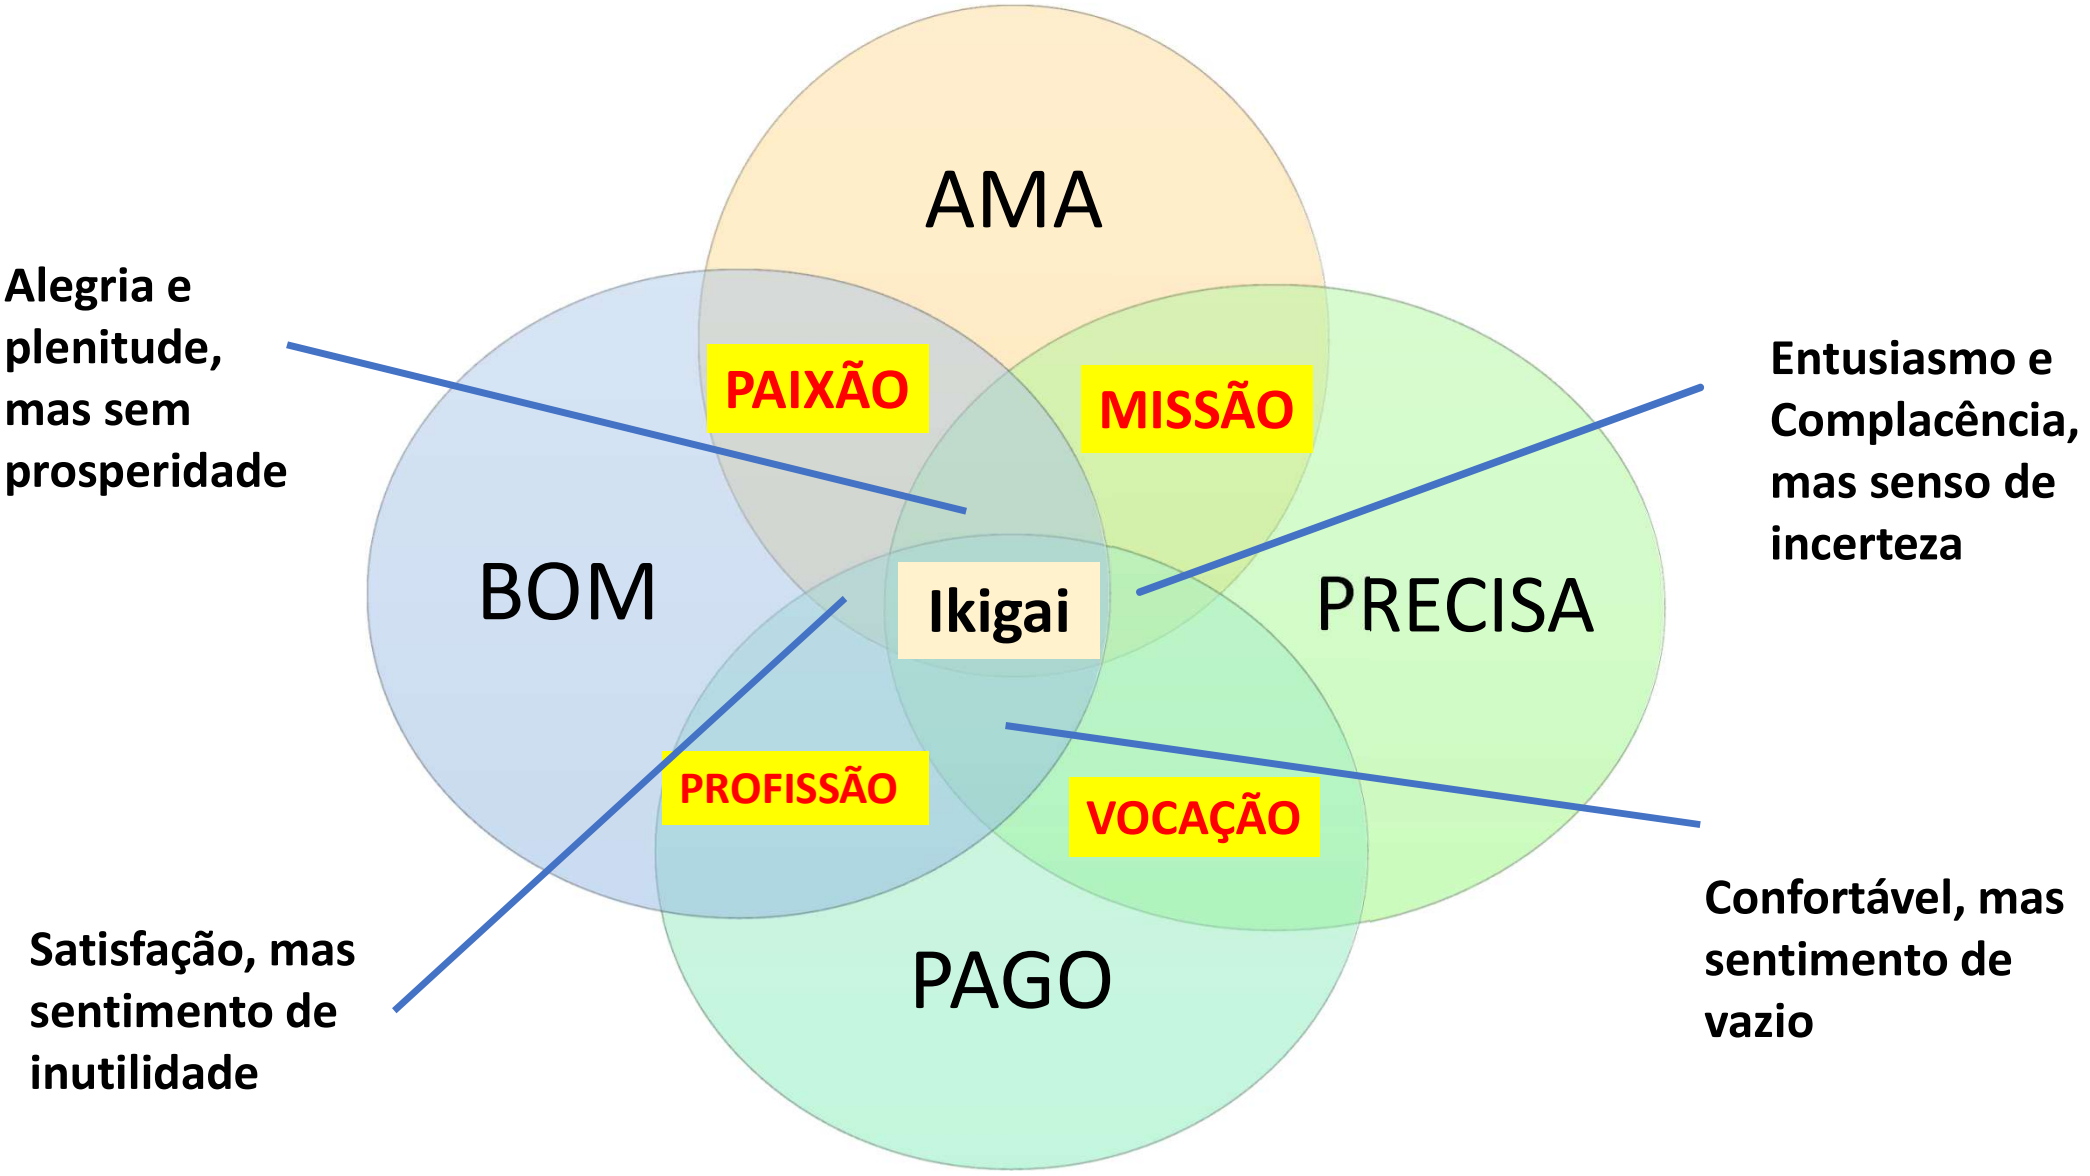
AMA

Alegria e plenitude, mas sem prosperidade

PAIXÃO

MISSÃO

Entusiasmo e Complacência, mas senso de incerteza

BOM

Ikigai

PRECISA

PROFISSÃO

VOCAÇÃO

Satisfação, mas sentimento de inutilidade

PAGO

Confortável, mas sentimento de vazio